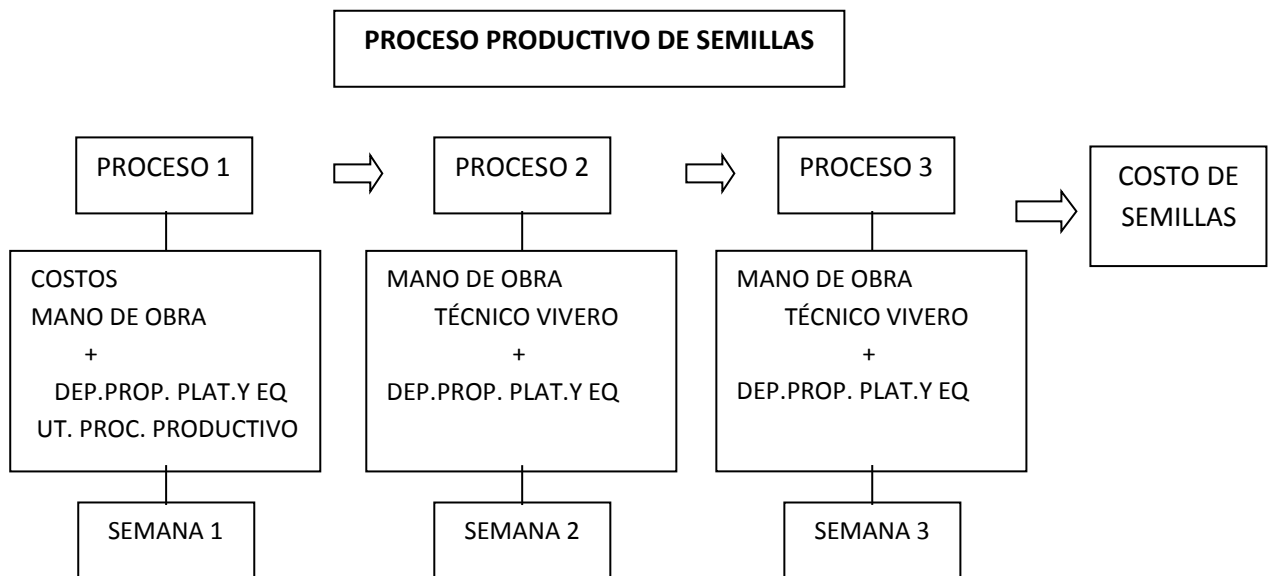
PROCESO PRODUCTIVO DE SEMILLAS

PROCESO 1

COSTOS
MANO DE OBRA
+
DEP.PROP. PLAT.Y EQ
UT. PROC. PRODUCTIVO

SEMANA 1

PROCESO 2

MANO DE OBRA
TÉCNICO VIVERO
+
DEP.PROP. PLAT.Y EQ

SEMANA 2

PROCESO 3

MANO DE OBRA
TÉCNICO VIVERO
+
DEP.PROP. PLAT.Y EQ

SEMANA 3

COSTO DE SEMILLAS